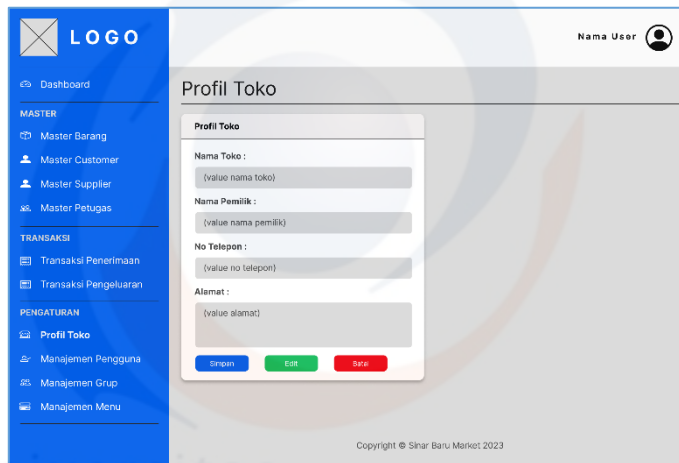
LOGO

Dashboard

MASTER

Master Barang

Master Customer

Master Supplier

Master Petugas

TRANSAKSI

Transaksi Penerimaan

Transaksi Pengeluaran

PENGATURAN

Profil Toko

Manajemen Pengguna

Manajemen Grup

Manajemen Menu

Nama User

Profil Toko

Profil Toko

Nama Toko :

(value nama toko)

Nama Pemilik :

(value nama pemilik)

No Telepon :

(value no telepon)

Alamat :

(value alamat)

Simpan

Edit

Batal

Copyright © Sinar Baru Market 2023